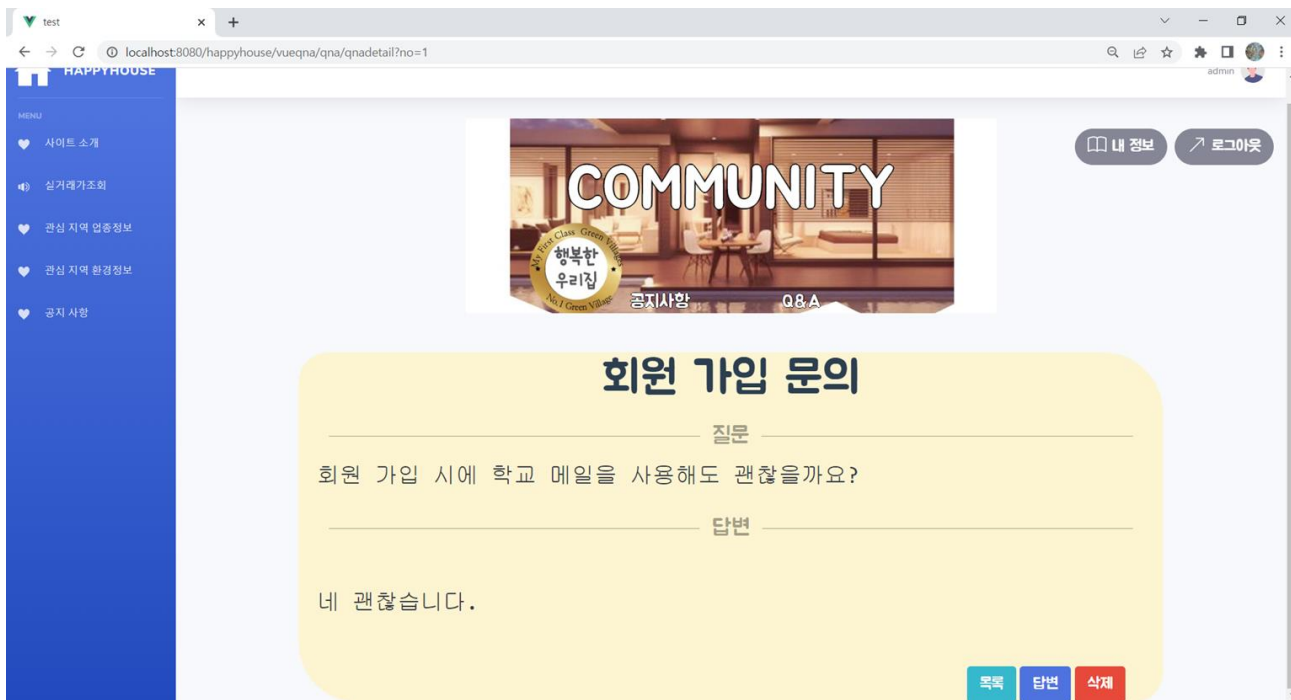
test
localhost:8080/happyhouse/vueqna/qna/qnadetail?no=1

HAPPYHOUSE

MENU

사이트 소개

실거래가조회

관심 지역 업종정보

관심 지역 환경정보

공지 사항

admin

내 정보

로그아웃

COMMUNITY

My First Class Green Village

행복한 우리집

No.1 Green Village

공지사항

Q&A

회원 가입 문의

질문

회원 가입 시에 학교 메일을 사용해도 괜찮을까요?

답변

네 괜찮습니다.

목록

답변

삭제